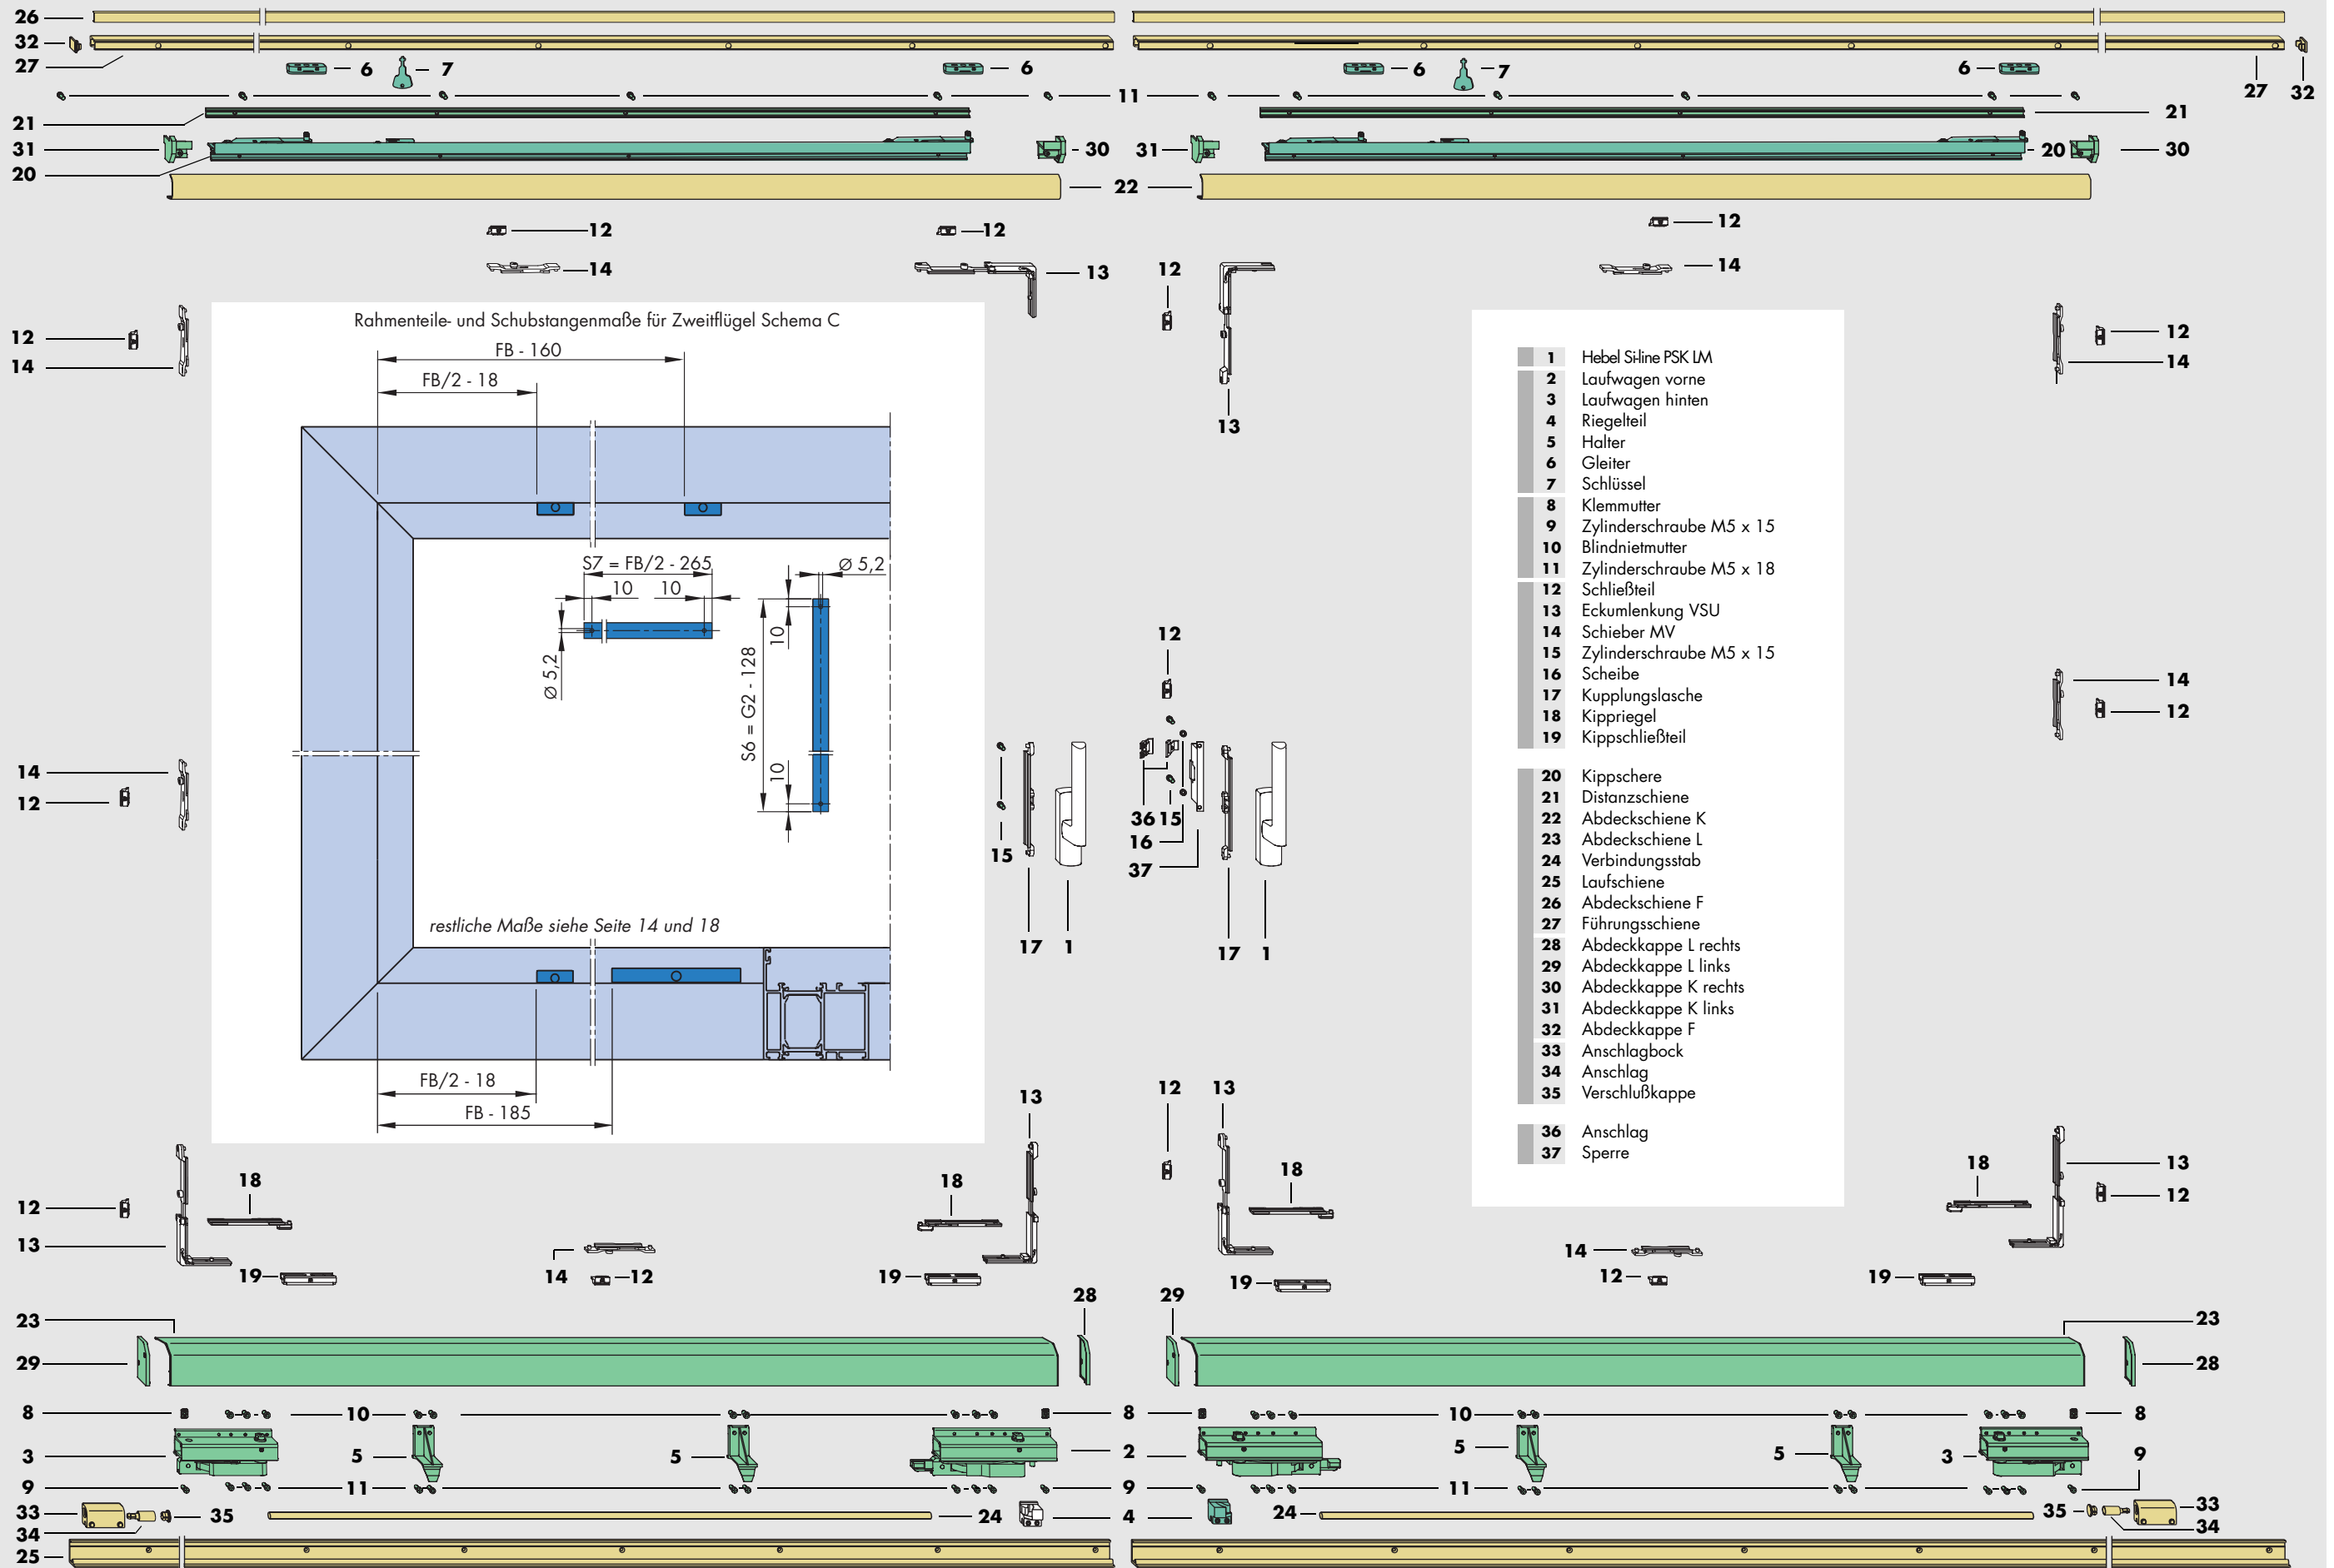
26
32
27
6
7
6
6
7
6
27
32
11
21
21
31
20
30
31
20
30
22
12
12
12
14
13
12
14
13
12
14
12
14

Rahmenteile- und Schubstangenmaße für Zweitflügel Schema C

FB - 160
FB/2 - 18
S7 = FB/2 - 265
10
10
Ø 5,2
Ø 5,2
10
S6 = G2 - 128
10
restliche Maße siehe Seite 14 und 18
FB/2 - 18
FB - 185

| | |
|---|---|
| 1 | Hebel Si-line PSK LM |
| 2 | Laufwagen vorne |
| 3 | Laufwagen hinten |
| 4 | Riegelteil |
| 5 | Halter |
| 6 | Gleiter |
| 7 | Schlüssel |
| 8 | Klemmutter |
| 9 | Zylinderschraube M5 x 15 |
| 10 | Blindnietmutter |
| 11 | Zylinderschraube M5 x 18 |
| 12 | Schließteil |
| 13 | Eckumlenkung VSU |
| 14 | Schieber MV |
| 15 | Zylinderschraube M5 x 15 |
| 16 | Scheibe |
| 17 | Kupplungslasche |
| 18 | Kippriegel |
| 19 | Kippschließteil |
| 20 | Kippschere |
| 21 | Distanzschiene |
| 22 | Abdeckschiene K |
| 23 | Abdeckschiene L |
| 24 | Verbindungsstab |
| 25 | Laufschiene |
| 26 | Abdeckschiene F |
| 27 | Führungsschiene |
| 28 | Abdeckkappe L rechts |
| 29 | Abdeckkappe L links |
| 30 | Abdeckkappe K rechts |
| 31 | Abdeckkappe K links |
| 32 | Abdeckkappe F |
| 33 | Anschlagbock |
| 34 | Anschlag |
| 35 | Verschlußkappe |
| 36 | Anschlag |
| 37 | Sperre |

14
12
14
12
12
15
17
1
36
15
16
37
17
1
13
12
13
12
18
13
18
18
18
13
12
19
14
12
19
19
14
12
19
23
28
29
23
29
28
8
10
8
8
10
8
3
5
5
2
5
5
3
9
11
9
9
11
9
33
35
24
4
4
24
35
33
34
34
25